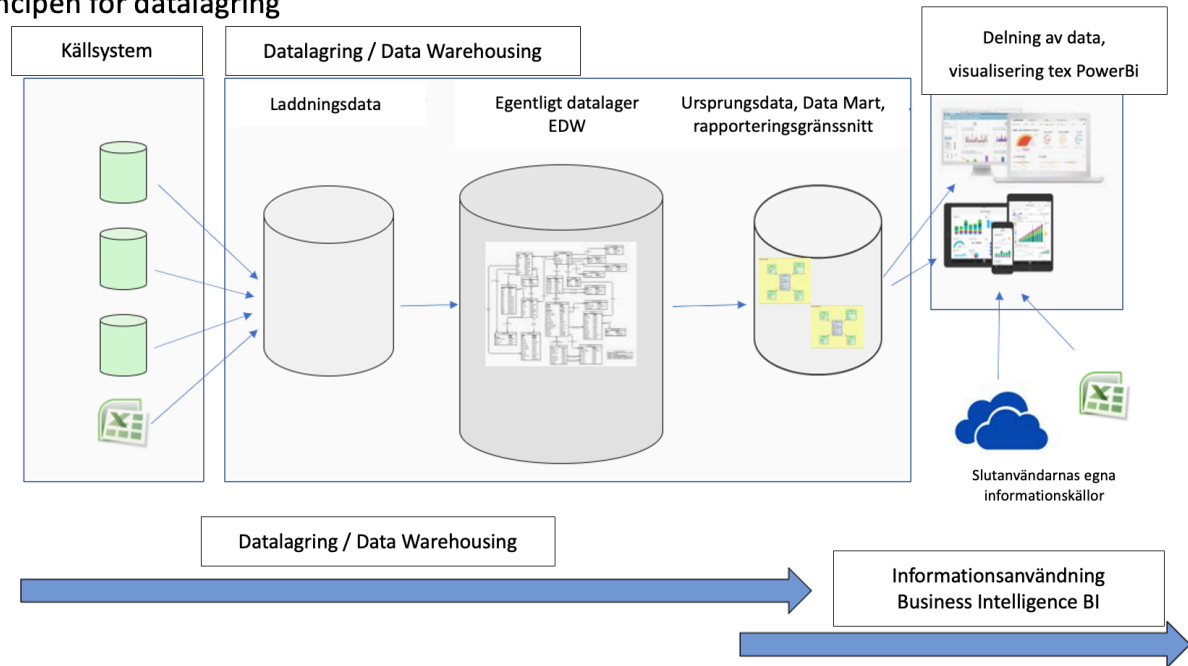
ncipen för datalagring

Källsystem

Datalagring / Data Warehousing

Delning av data, visualisering tex PowerBi

Laddningsdata

Egentligt datalager EDW

Ursprungsdata, Data Mart, rapporteringsgränssnitt

Slutanvändarnas egna informationskällor

Datalagring / Data Warehousing

Informationsanvändning Business Intelligence BI